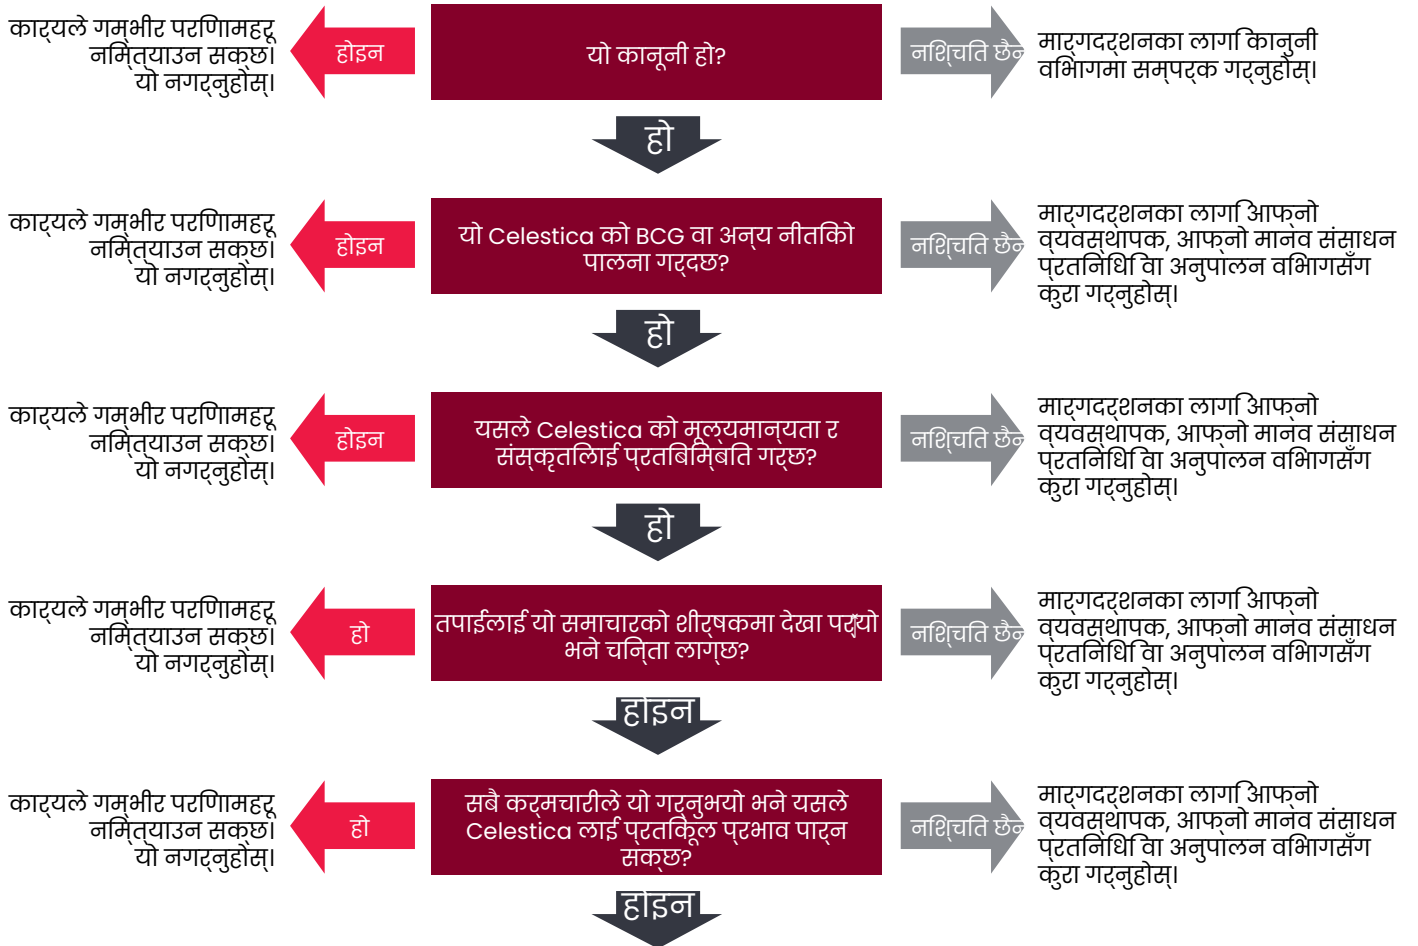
कार्यले गम्भीर परिणामहरू निम्त्याउन सक्छ। यो नगर्नुहोस्।

होइन

यो कानूनी हो?

निश्चित छैन

मार्गदर्शनका लागि कानुनी विभागमा सम्पर्क गर्नुहोस्।

हो

कार्यले गम्भीर परिणामहरू निम्त्याउन सक्छ। यो नगर्नुहोस्।

होइन

यो Celestica को BCG वा अन्य नीतिको पालना गर्दछ?

निश्चित छैन

मार्गदर्शनका लागि आफ्नो व्यवस्थापक, आफ्नो मानव संसाधन प्रतिनिधि वा अनुपालन विभागसँग कुरा गर्नुहोस्।

हो

कार्यले गम्भीर परिणामहरू निम्त्याउन सक्छ। यो नगर्नुहोस्।

होइन

यसले Celestica को मूल्यमान्यता र संस्कृतिलाई प्रतिबिम्बित गर्छ?

निश्चित छैन

मार्गदर्शनका लागि आफ्नो व्यवस्थापक, आफ्नो मानव संसाधन प्रतिनिधि वा अनुपालन विभागसँग कुरा गर्नुहोस्।

हो

कार्यले गम्भीर परिणामहरू निम्त्याउन सक्छ। यो नगर्नुहोस्।

हो

तपाईंलाई यो समाचारको शीर्षकमा देखा पर्‍यो भने चिन्ता लाग्छ?

निश्चित छैन

मार्गदर्शनका लागि आफ्नो व्यवस्थापक, आफ्नो मानव संसाधन प्रतिनिधि वा अनुपालन विभागसँग कुरा गर्नुहोस्।

होइन

कार्यले गम्भीर परिणामहरू निम्त्याउन सक्छ। यो नगर्नुहोस्।

हो

सबै कर्मचारीले यो गर्नुभयो भने यसले Celestica लाई प्रतिकूल प्रभाव पार्न सक्छ?

निश्चित छैन

मार्गदर्शनका लागि आफ्नो व्यवस्थापक, आफ्नो मानव संसाधन प्रतिनिधि वा अनुपालन विभागसँग कुरा गर्नुहोस्।

होइन